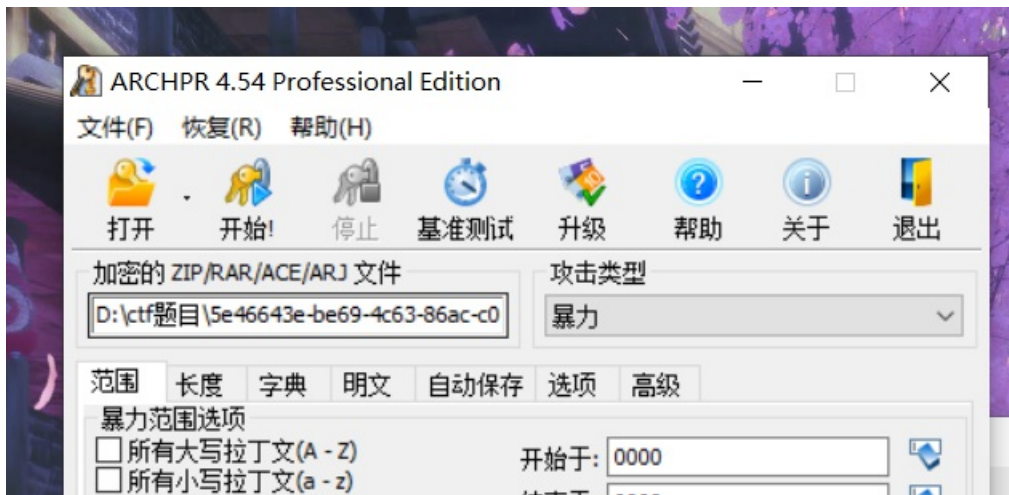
ARCHPR 4.54 Professional Edition

文件(F) 恢复(R) 帮助(H)

打开 开始! 停止 基准测试 升级 帮助 关于 退出

加密的 ZIP/RAR/ACE/ARJ 文件
D:\ctf题目\5e46643e-be69-4c63-86ac-c0

攻击类型
暴力

范围 长度 字典 明文 自动保存 选项 高级

暴力范围选项
☐ 所有大写拉丁文(A - Z)
☐ 所有小写拉丁文(a - z)

开始于: 0000
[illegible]